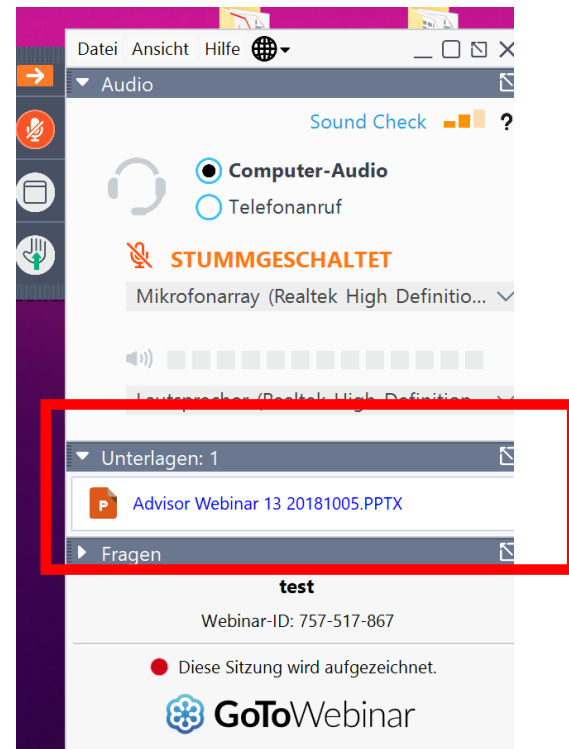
Datei Ansicht Hilfe

Audio

Sound Check ?

Computer-Audio
Telefonanruf

STUMMGESCHALTET

Mikrofonarray (Realtek High Definitio...

Lautsprecher (Realtek High Definition...

Unterlagen: 1

Advisor Webinar 13 20181005.PPTX

Fragen

test

Webinar-ID: 757-517-867

Diese Sitzung wird aufgezeichnet.

GoToWebinar